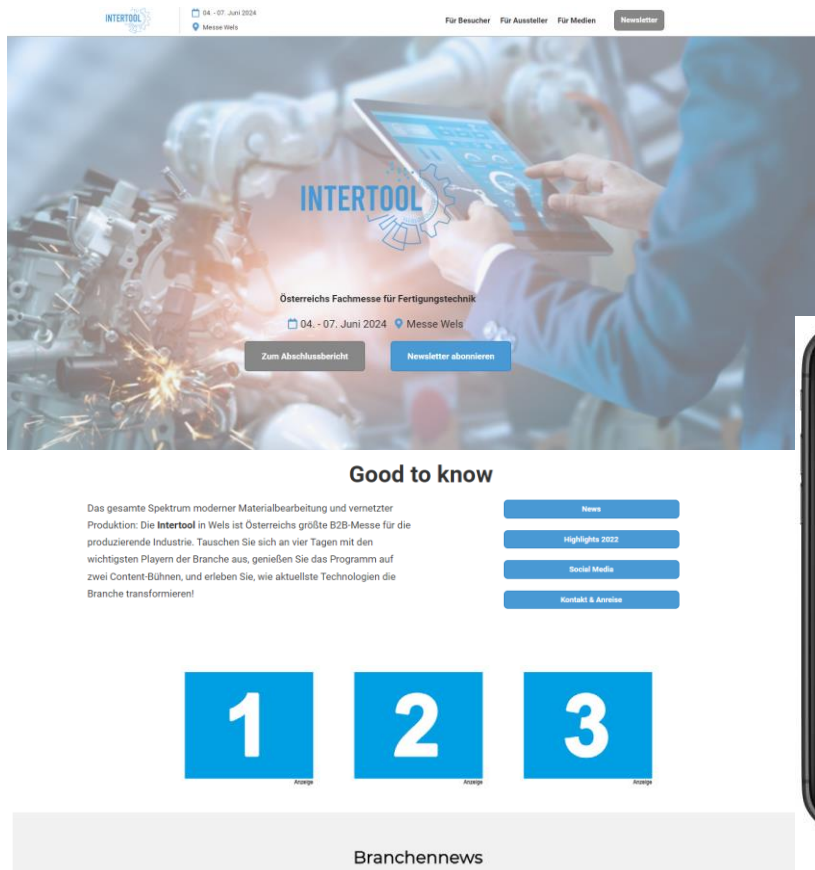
INTERTOOL

04. - 07. Juni 2024
Messe Wels

Für Besucher Für Aussteller Für Medien Newsletter

INTERTOOL

Österreichs Fachmesse für Fertigungstechnik

04. - 07. Juni 2024 Messe Wels

Zum Abschlussbericht Newsletter abonnieren

Good to know

Das gesamte Spektrum moderner Materialbearbeitung und vernetzter Produktion: Die **Intertool** in Wels ist Österreichs größte B2B-Messe für die produzierende Industrie. Tauschen Sie sich an vier Tagen mit den wichtigsten Playern der Branche aus, genießen Sie das Programm auf zwei Content-Bühnen, und erleben Sie, wie aktuellste Technologien die Branche transformieren!

News

Highlights 2022

Social Media

Kontakt & Anreise

1
Anzeige

2
Anzeige

3
Anzeige

Branchennews